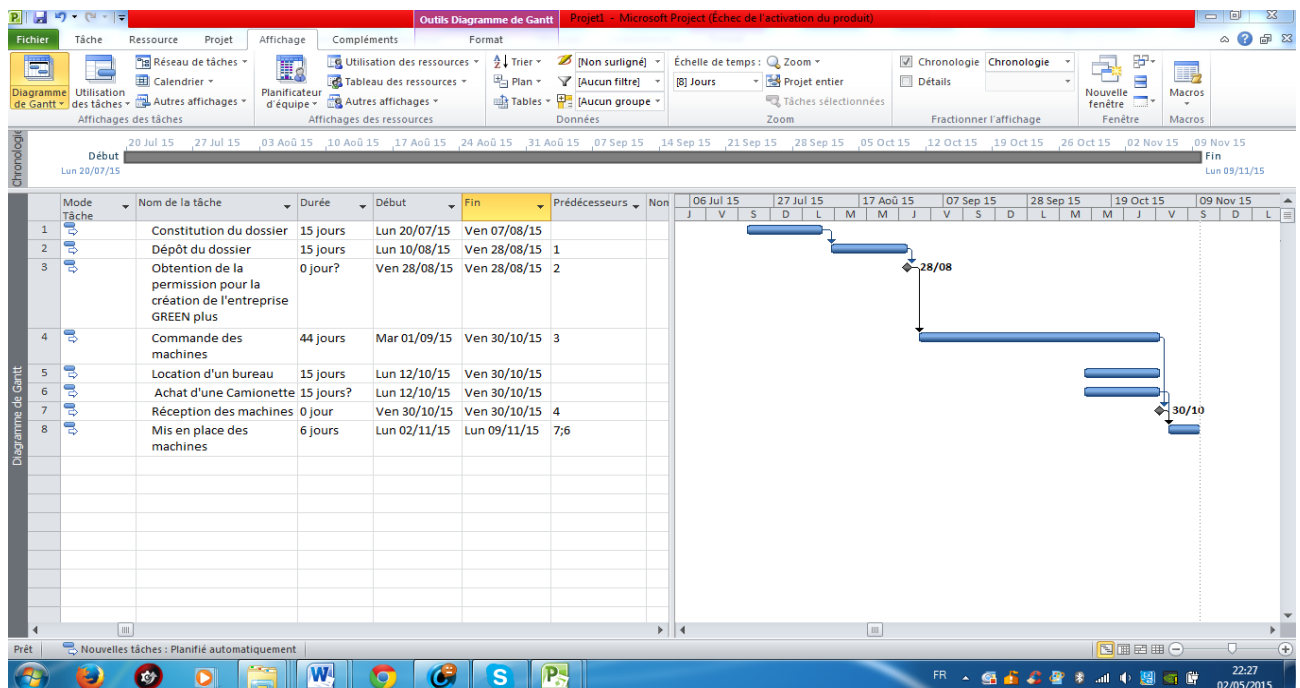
Outils Diagramme de Gantt Projet1 - Microsoft Project (Échec de l'activation du produit)

Fichier Tâche Ressource Projet Affichage Compléments Format

Diagramme de Gantt Utilisation des tâches Réseau de tâches Calendrier Autres affichages
Affichages des tâches
Planificateur d'équipe Utilisation des ressources Tableau des ressources Autres affichages
Affichages des ressources
Trier Plan Tables [Non surligné] [Aucun filtre] [Aucun groupe
Données
Échelle de temps : Zoom [8] Jours Projet entier Tâches sélectionnées
Zoom
Chronologie Chronologie Détails
Fractionner l'affichage
Nouvelle fenêtre
Fenêtre
Macros
Macros

Chronologie
Début Lun 20/07/15
20 Jul 15 27 Jul 15 03 Aoû 15 10 Aoû 15 17 Aoû 15 24 Aoû 15 31 Aoû 15 07 Sep 15 14 Sep 15 21 Sep 15 28 Sep 15 05 Oct 15 12 Oct 15 19 Oct 15 26 Oct 15 02 Nov 15 09 Nov 15
Fin Lun 09/11/15

Diagramme de Gantt

| | Mode Tâche | Nom de la tâche | Durée | Début | Fin | Prédécesseurs | Non |
|---|---|---|---|---|---|---|---|
| 1 | | Constitution du dossier | 15 jours | Lun 20/07/15 | Ven 07/08/15 | | |
| 2 | | Dépôt du dossier | 15 jours | Lun 10/08/15 | Ven 28/08/15 | 1 | |
| 3 | | Obtention de la permission pour la création de l'entreprise GREEN plus | 0 jour? | Ven 28/08/15 | Ven 28/08/15 | 2 | |
| 4 | | Commande des machines | 44 jours | Mar 01/09/15 | Ven 30/10/15 | 3 | |
| 5 | | Location d'un bureau | 15 jours | Lun 12/10/15 | Ven 30/10/15 | | |
| 6 | | Achat d'une Camionette | 15 jours? | Lun 12/10/15 | Ven 30/10/15 | | |
| 7 | | Réception des machines | 0 jour | Ven 30/10/15 | Ven 30/10/15 | 4 | |
| 8 | | Mis en place des machines | 6 jours | Lun 02/11/15 | Lun 09/11/15 | 7;6 | |

06 Jul 15 27 Jul 15 17 Aoû 15 07 Sep 15 28 Sep 15 19 Oct 15 09 Nov 15
J V S D L M M J V S D L M M J V S D L
28/08
30/10

Prêt Nouvelles tâches : Planifié automatiquement

FR 22:27 02/05/2015